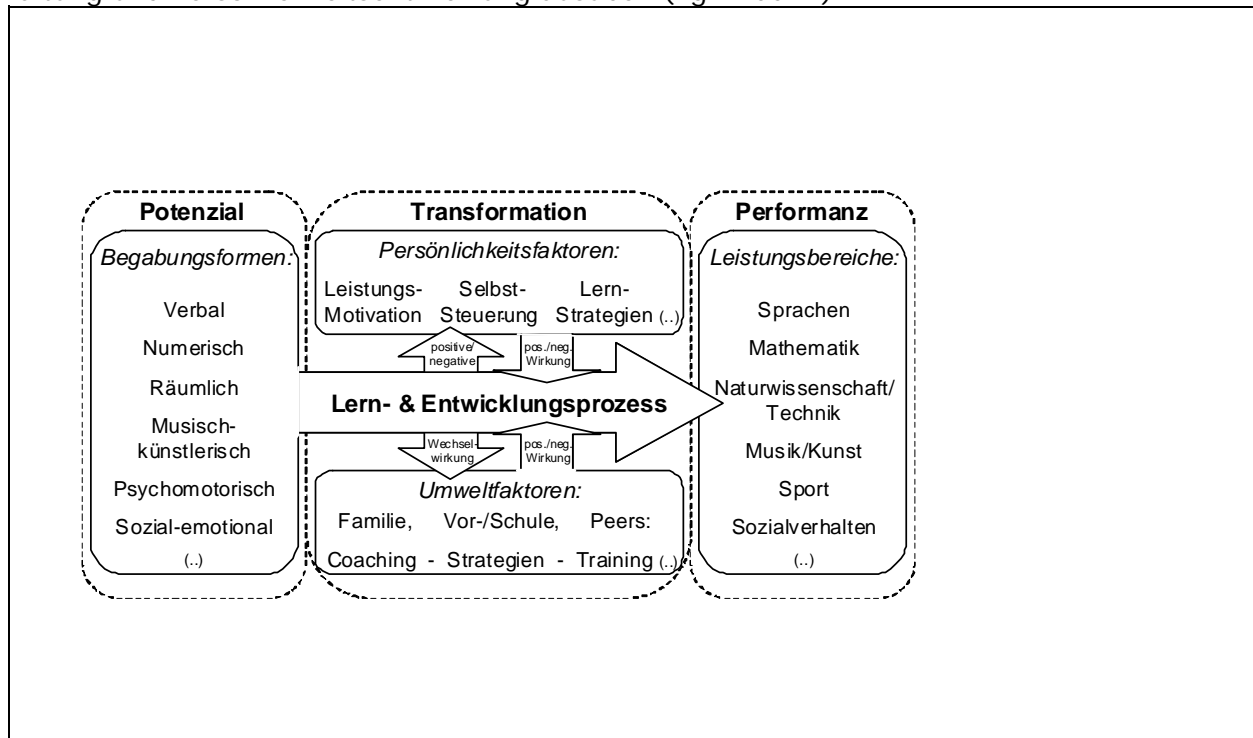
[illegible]

Potenzial

Begabungsformen:

Verbal

Numerisch

Räumlich

Musisch-künstlerisch

Psychomotorisch

Sozial-emotional

(..)

Transformation

Persönlichkeitsfaktoren:

Leistungs-Motivation Selbst-Steuerung Lern-Strategien (..)

positive/negative

pos./neg. Wirkung

Lern- & Entwicklungsprozess

Wechsel-wirkung

pos./neg. Wirkung

Umweltfaktoren:

Familie, Vor-/Schule, Peers:

Coaching - Strategien - Training (..)

Performanz

Leistungsbereiche:

Sprachen

Mathematik

Naturwissenschaft/ Technik

Musik/Kunst

Sport

Sozialverhalten

(..)